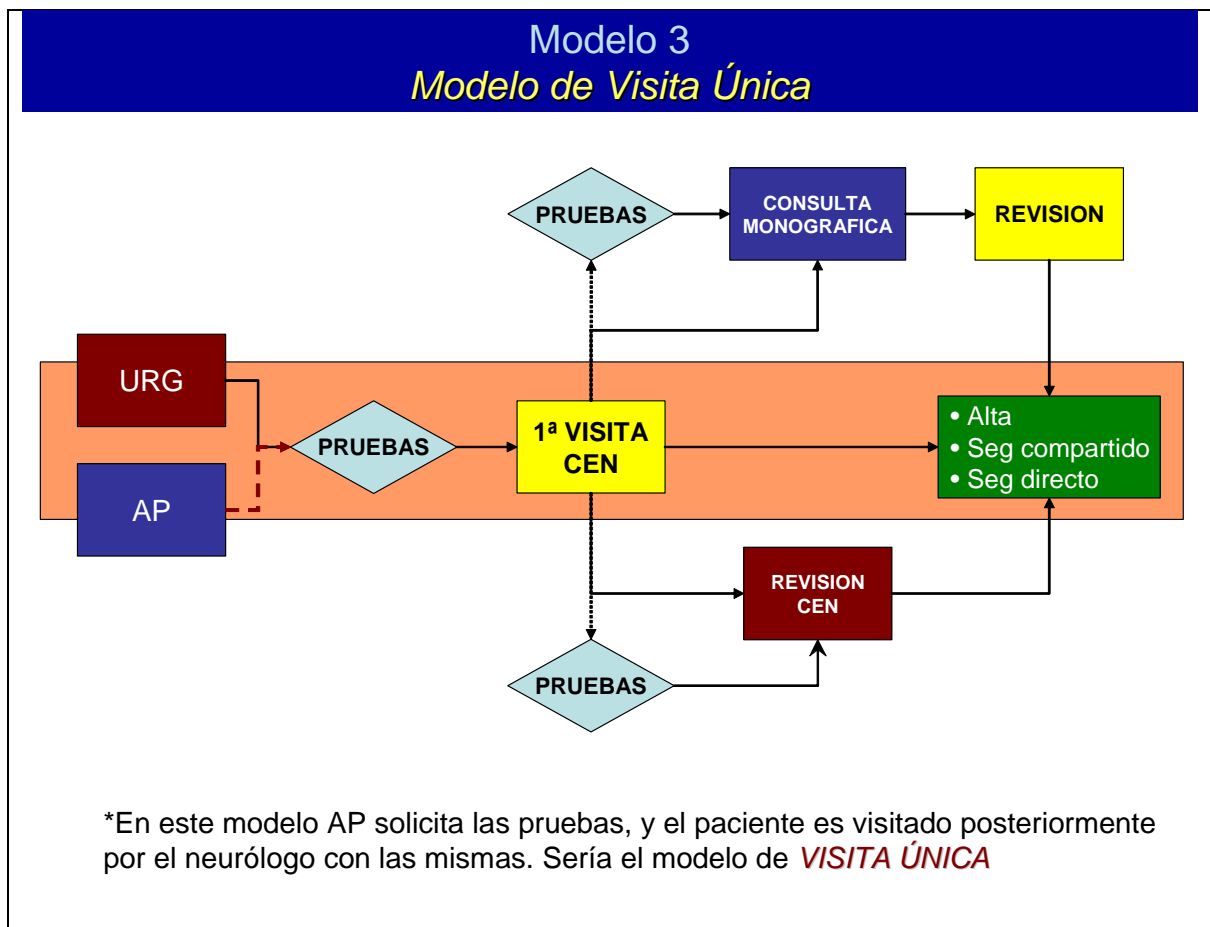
Modelo 3
Modelo de Visita Única

PRUEBAS

CONSULTA MONOGRAFICA

REVISION

URG

AP

PRUEBAS

1ª VISITA CEN

• Alta
• Seg compartido
• Seg directo

REVISION CEN

PRUEBAS

*En este modelo AP solicita las pruebas, y el paciente es visitado posteriormente por el neurólogo con las mismas. Sería el modelo de VISITA ÚNICA